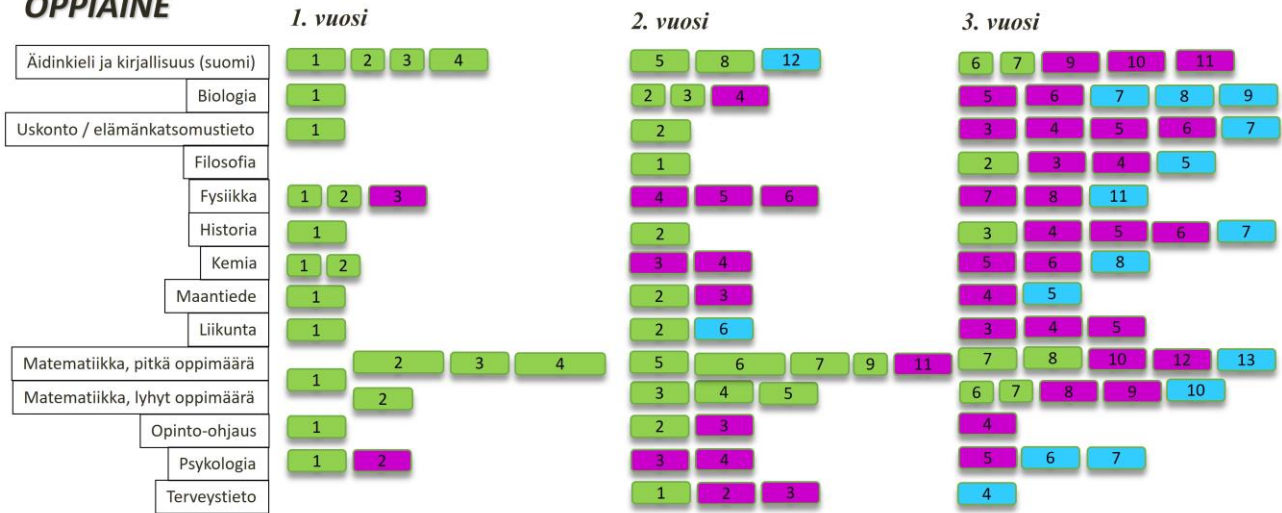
OPPIAINE

1. vuosi

2. vuosi

3. vuosi

| OPPIAINE | 1. vuosi | 2. vuosi | 3. vuosi |
|---|---|---|---|
| Äidinkieli ja kirjallisuus (suomi) | 1 2 3 4 | 5 8 12 | 6 7 9 10 11 |
| Biologia | 1 | 2 3 4 | 5 6 7 8 9 |
| Uskonto / elämänkatsomustieto | 1 | 2 | 3 4 5 6 7 |
| Filosofia | | 1 | 2 3 4 5 |
| Fysiikka | 1 2 3 | 4 5 6 | 7 8 11 |
| Historia | 1 | 2 | 3 4 5 6 7 |
| Kemia | 1 2 | 3 4 | 5 6 8 |
| Maantiede | 1 | 2 3 | 4 5 |
| Liikunta | 1 | 2 6 | 3 4 5 |
| Matematiikka, pitkä oppimäärä | 1 2 3 4 | 5 6 7 9 11 | 7 8 10 12 13 |
| Matematiikka, lyhyt oppimäärä | 1 2 | 3 4 5 | 6 7 8 9 10 |
| Opinto-ohjaus | 1 | 2 3 | 4 |
| Psykologia | 1 2 | 3 4 | 5 6 7 |
| Terveystieto | | 1 2 3 | 4 |